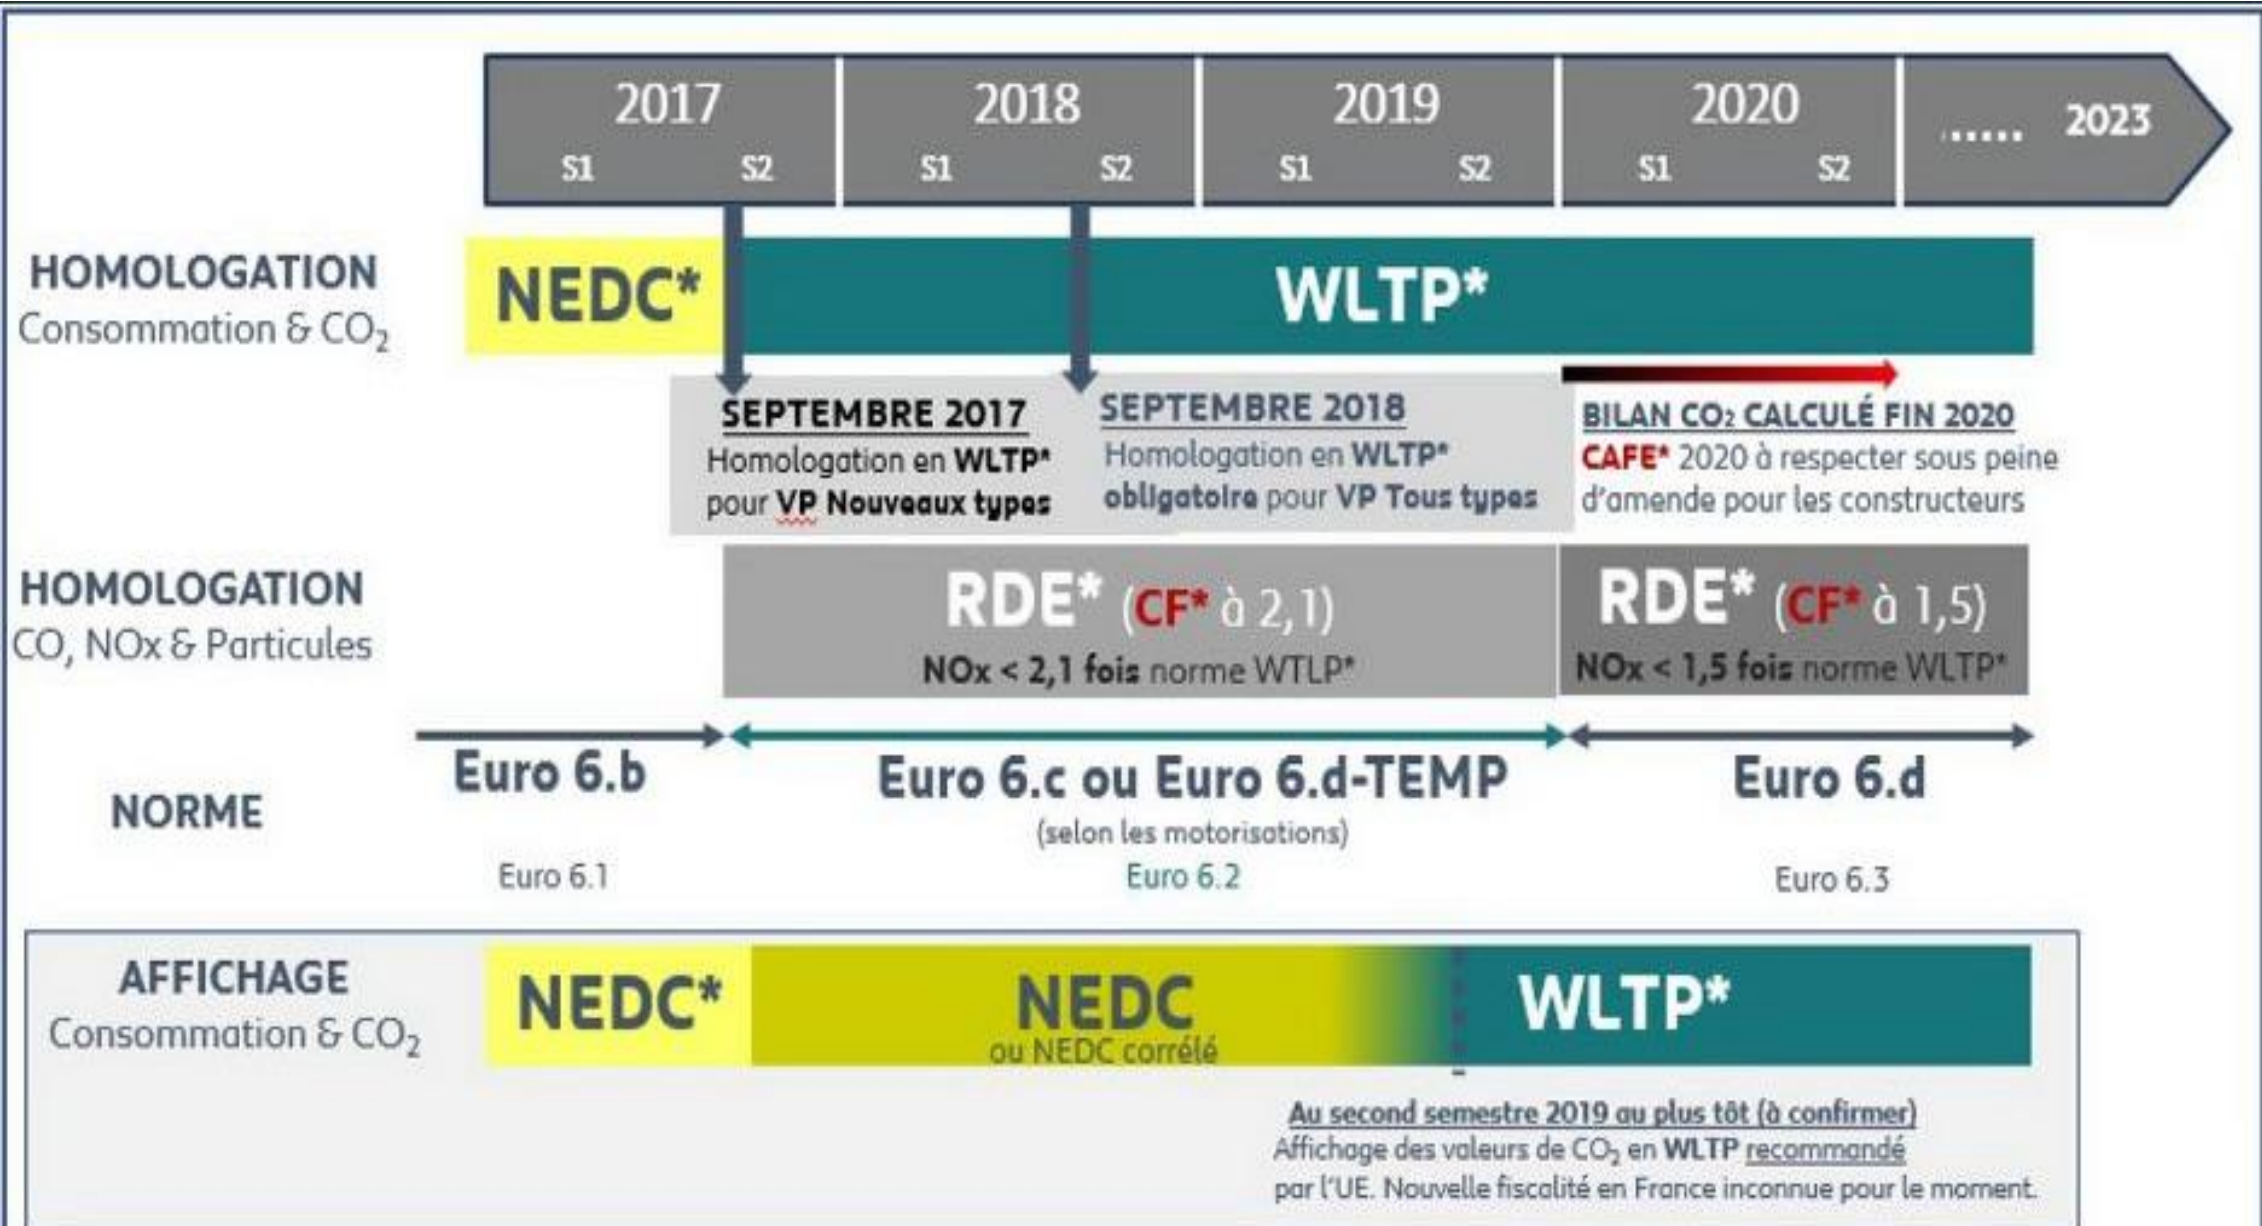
2017 S1 S2 | 2018 S1 S2 | 2019 S1 S2 | 2020 S1 S2 | ...... 2023

HOMOLOGATION
Consommation & $CO_2$

NEDC*

WLTP*

SEPTEMBRE 2017
Homologation en WLTP* pour VP Nouveaux types

SEPTEMBRE 2018
Homologation en WLTP* obligatoire pour VP Tous types

BILAN $CO_2$ CALCULÉ FIN 2020
CAFE* 2020 à respecter sous peine d'amende pour les constructeurs

HOMOLOGATION
CO, NOx & Particules

RDE* (CF* à 2,1)
NOx < 2,1 fois norme WTLP*

RDE* (CF* à 1,5)
NOx < 1,5 fois norme WLTP*

NORME

Euro 6.b
Euro 6.1

Euro 6.c ou Euro 6.d-TEMP
(selon les motorisations)
Euro 6.2

Euro 6.d
Euro 6.3

AFFICHAGE
Consommation & $CO_2$

NEDC*

NEDC
ou NEDC corrélé

WLTP*

Au second semestre 2019 au plus tôt (à confirmer)
Affichage des valeurs de $CO_2$ en WLTP recommandé par l'UE. Nouvelle fiscalité en France inconnue pour le moment.